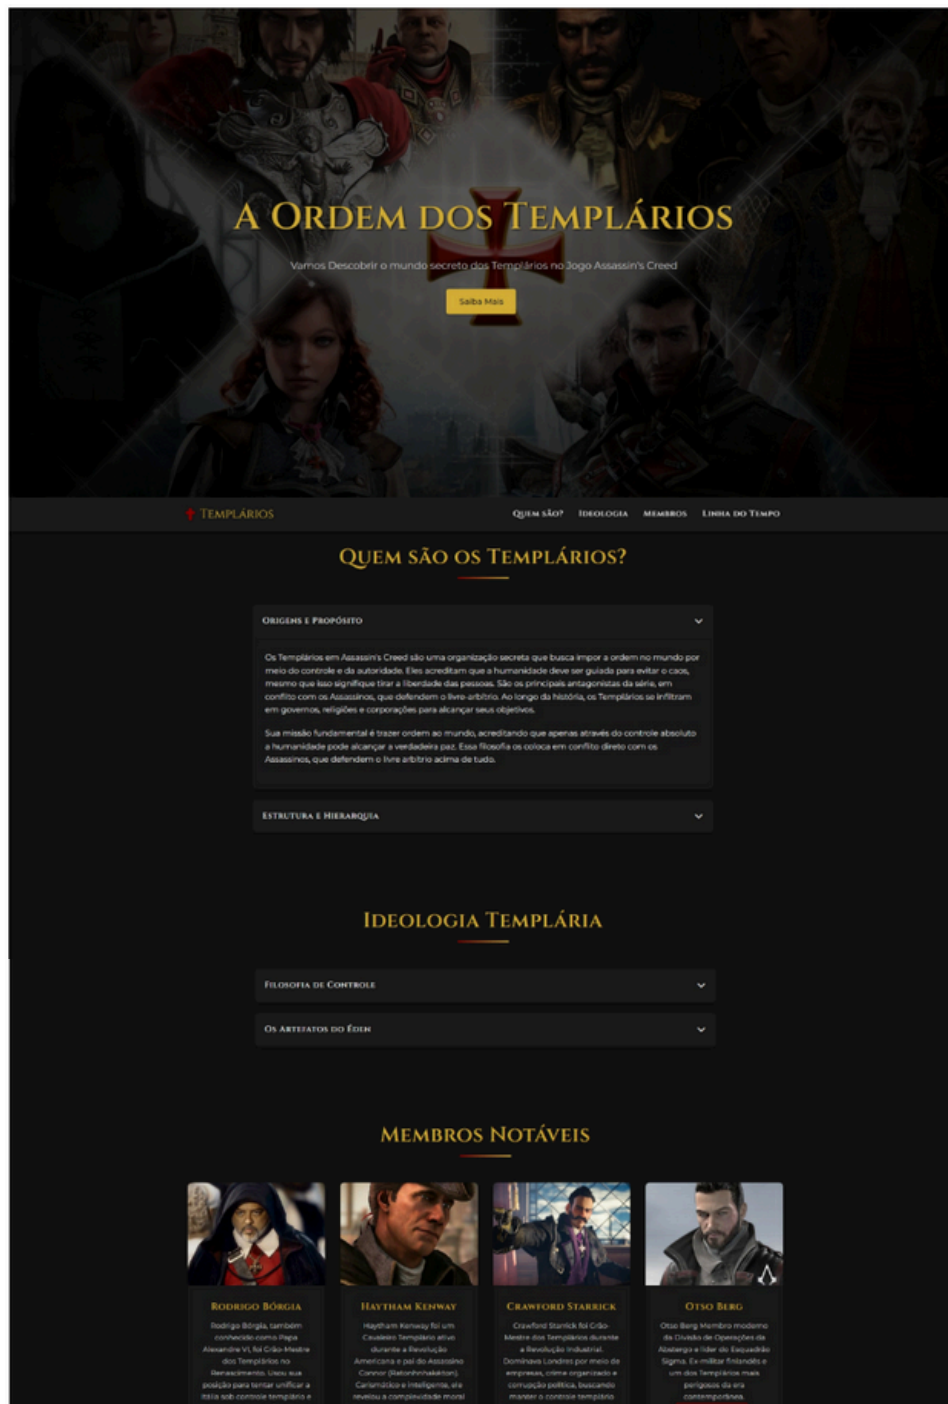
A Ordem dos Templários

Vamos Descobrir o mundo secreto dos Templários no Jogo Assassin's Creed

Saiba Mais

Templários

Quem são? Ideologia Membros Linha do Tempo

Quem são os Templários?

Origens e Propósito

Os Templários em Assassin's Creed são uma organização secreta que busca impor a ordem no mundo por meio do controle e da autoridade. Eles acreditam que a humanidade deve ser guiada para evitar o caos, mesmo que isso signifique tirar a liberdade das pessoas. São os principais antagonistas da série, em conflito com os Assassinos, que defendem o livre-arbítrio. Ao longo da história, os Templários se infiltram em governos, religiões e corporações para alcançar seus objetivos.

Sua missão fundamental é trazer ordem ao mundo, acreditando que apenas através do controle absoluto a humanidade pode alcançar a verdadeira paz. Essa filosofia os coloca em conflito direto com os Assassinos, que defendem o livre arbítrio acima de tudo.

Estrutura e Hierarquia

Ideologia Templária

Filosofia de Controle

Os Artefatos do Éden

Membros Notáveis

Rodrigo Bórgia
Rodrigo Bórgia, também conhecido como Papa Alexandre VI, foi Grão-Mestre dos Templários no Renascimento. Usou sua posição para tentar unificar a Itália sob controle templário e

Haytham Kenway
Haytham Kenway foi um Cavaleiro Templário ativo durante a Revolução Americana e pai do Assassino Connor (Ratonhnhaké:ton). Carismático e inteligente, ele revelou a complexidade moral

Crawford Starrick
Crawford Starrick foi Grão-Mestre dos Templários durante a Revolução Industrial. Dominava Londres por meio de empresas, crime organizado e corrupção política, buscando manter o controle templário

Otso Berg
Otso Berg Membro moderno da Divisão de Operações da Abstergo e líder do Esquadrão Sigma. Ex-militar finlandês e um dos Templários mais perigosos da era contemporânea.